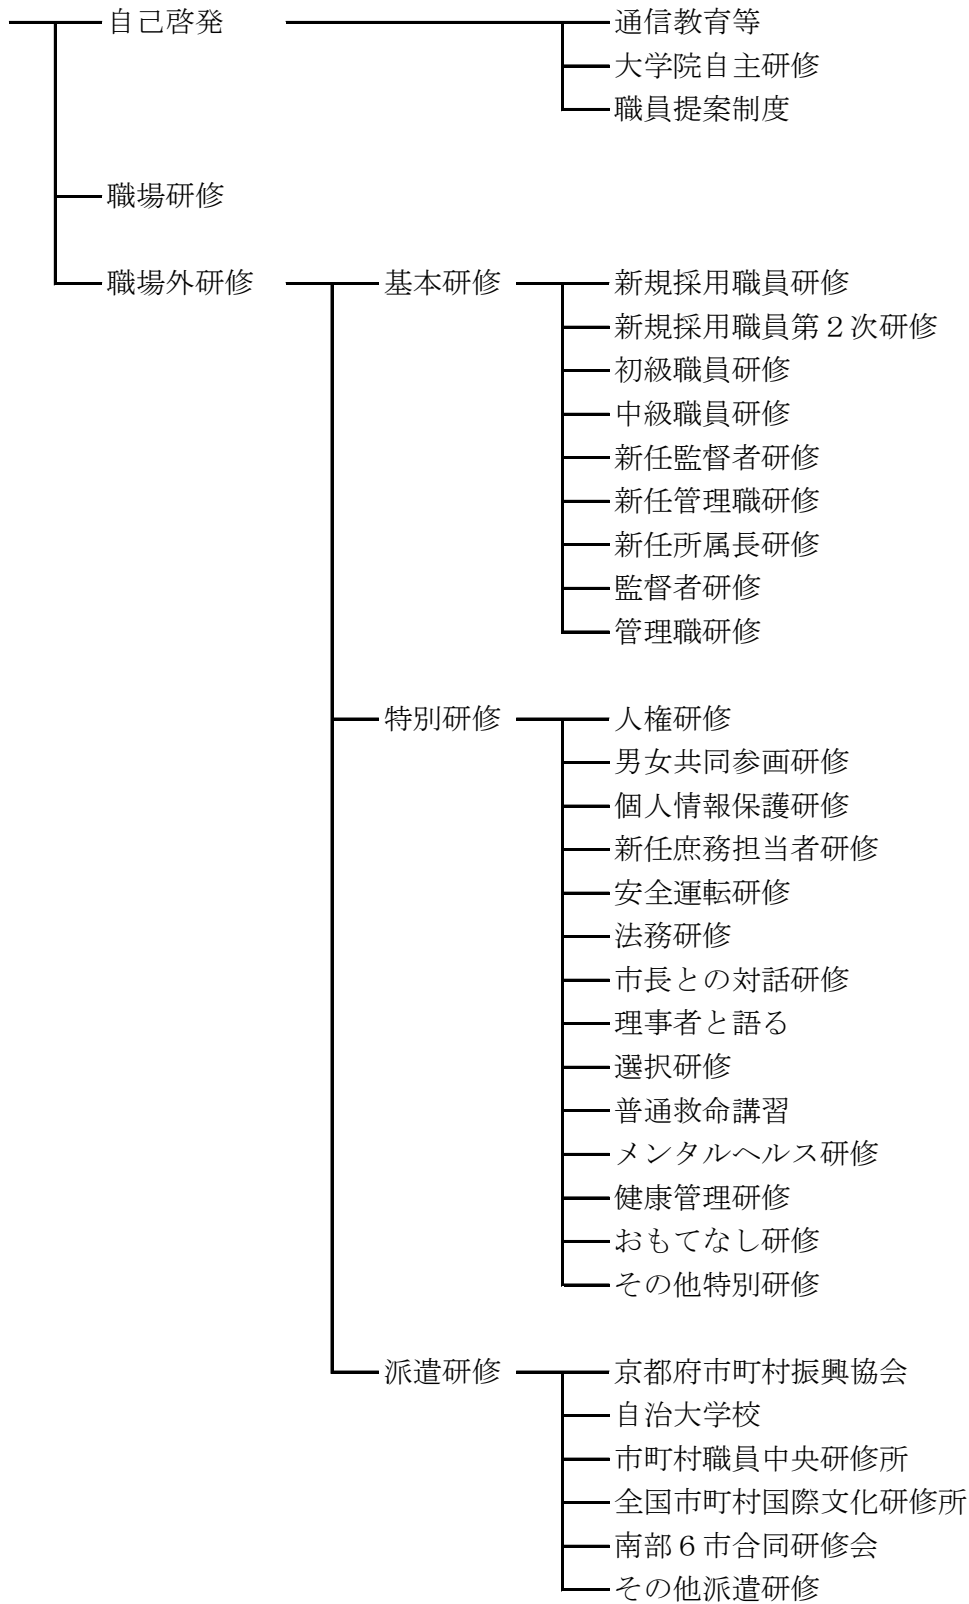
自己啓発
通信教育等
大学院自主研修
職員提案制度

職場研修

職場外研修
基本研修
新規採用職員研修
新規採用職員第２次研修
初級職員研修
中級職員研修
新任監督者研修
新任管理職研修
新任所属長研修
監督者研修
管理職研修

特別研修
人権研修
男女共同参画研修
個人情報保護研修
新任庶務担当者研修
安全運転研修
法務研修
市長との対話研修
理事者と語る
選択研修
普通救命講習
メンタルヘルス研修
健康管理研修
おもてなし研修
その他特別研修

派遣研修
京都府市町村振興協会
自治大学校
市町村職員中央研修所
全国市町村国際文化研修所
南部６市合同研修会
その他派遣研修